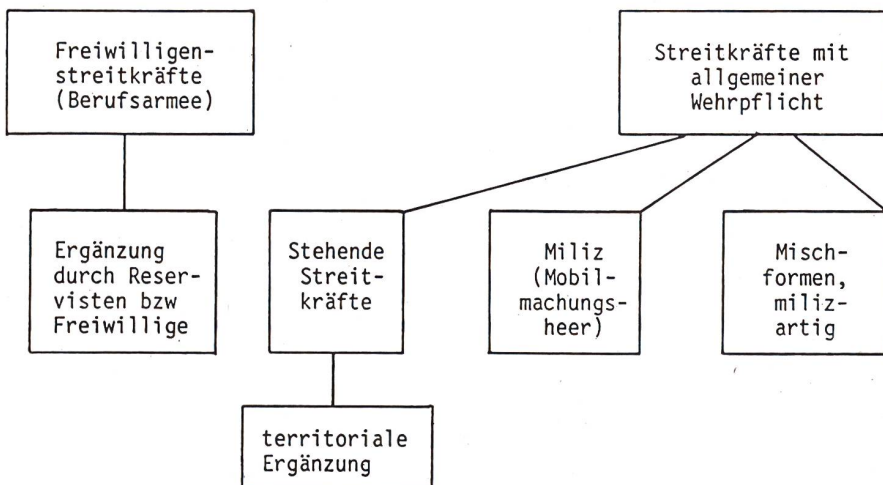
Freiwilligenstreitkräfte (Berufsarmee)

Streitkräfte mit allgemeiner Wehrpflicht

Ergänzung durch Reservisten bzw Freiwillige

Stehende Streitkräfte

Miliz (Mobilmachungsheer)

Mischformen, milizartig

territoriale Ergänzung